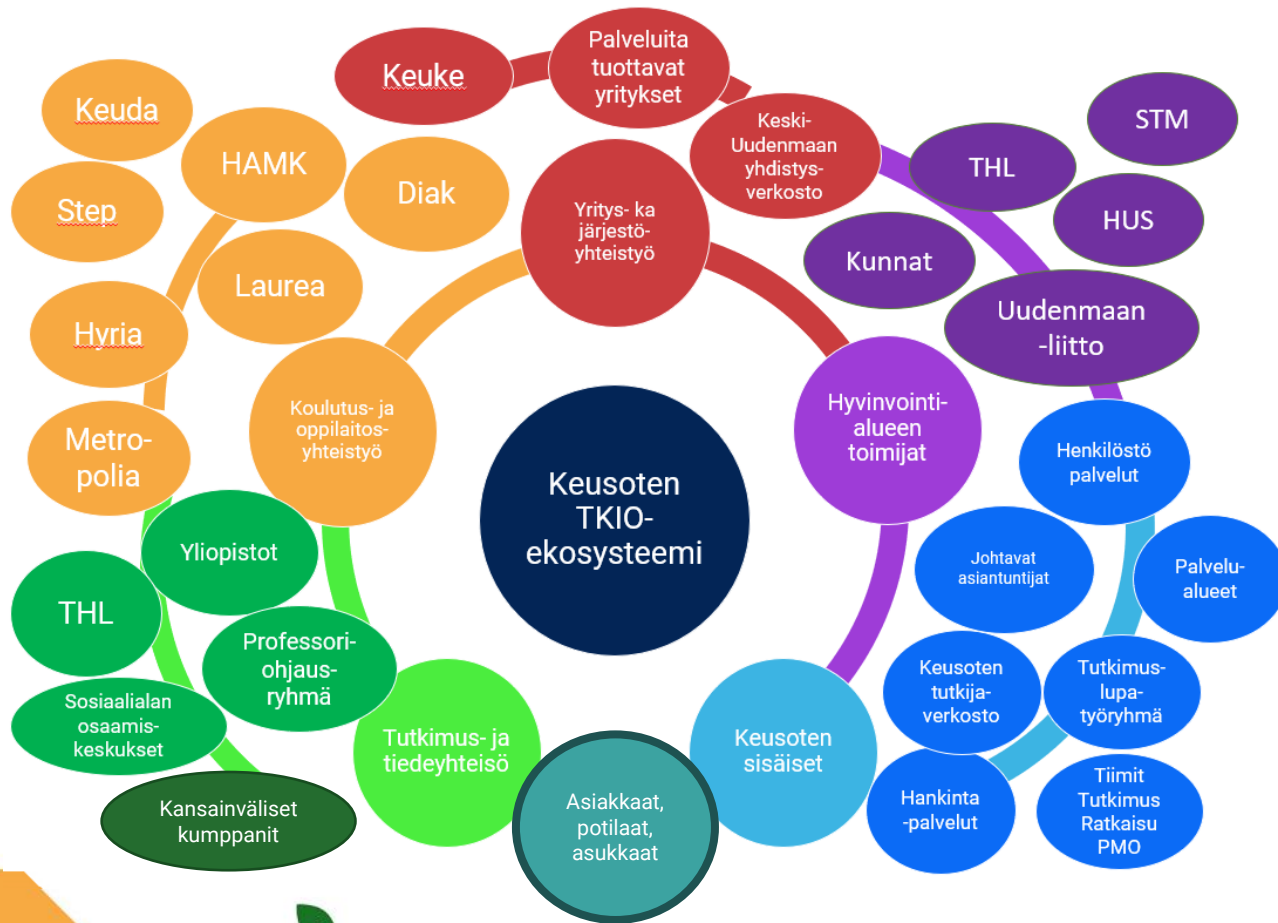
Keuke

Palveluita tuottavat yritykset

Keski-Uudenmaan yhdistysverkosto

Yritys- ka järjestöyhteistyö

STM

THL

HUS

Kunnat

Uudenmaan -liitto

Keuda

HAMK

Diak

Step

Laurea

Hyria

Metropolia

Koulutus- ja oppilaitosyhteistyö

Hyvinvointialueen toimijat

Henkilöstö palvelut

Keusoten TKIO-ekosysteemi

Johtavat asiantuntijat

Palvelualueet

Yliopistot

THL

Professoriohjausryhmä

Keusoten tutkijaverkosto

Tutkimuslupatyöryhmä

Sosiaalialan osaamiskeskukset

Tutkimus- ja tiedeyhteisö

Keusoten sisäiset

Kansainväliset kumppanit

Asiakkaat, potilaat, asukkaat

Hankinta -palvelut

Tiimit Tutkimus Ratkaisu PMO